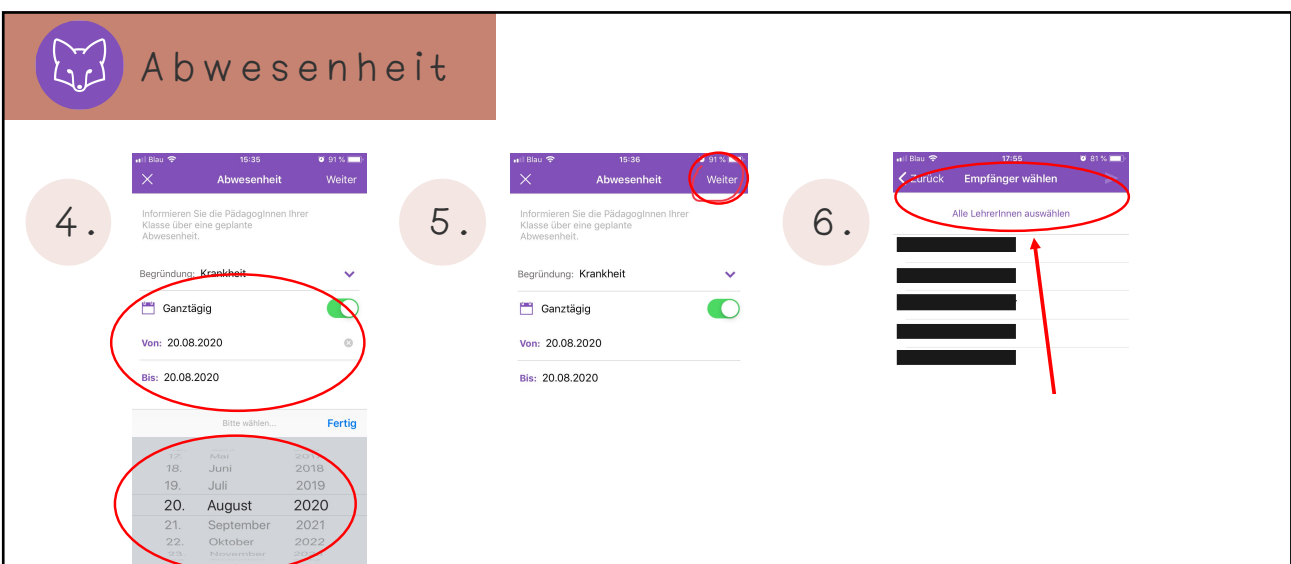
Abwesenheit

4.

Blau 15:35 91 %

Abwesenheit Weiter

Informieren Sie die PädagogInnen Ihrer Klasse über eine geplante Abwesenheit.

Begründung: Krankheit

Ganztägig

Von: 20.08.2020

Bis: 20.08.2020

Bitte wählen... Fertig

17. Mai 2017
18. Juni 2018
19. Juli 2019
20. August 2020
21. September 2021
22. Oktober 2022
23. November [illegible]

5.

Blau 15:36 91 %

Abwesenheit Weiter

Informieren Sie die PädagogInnen Ihrer Klasse über eine geplante Abwesenheit.

Begründung: Krankheit

Ganztägig

Von: 20.08.2020

Bis: 20.08.2020

6.

Blau 17:55 81 %

Zurück Empfänger wählen

Alle LehrerInnen auswählen